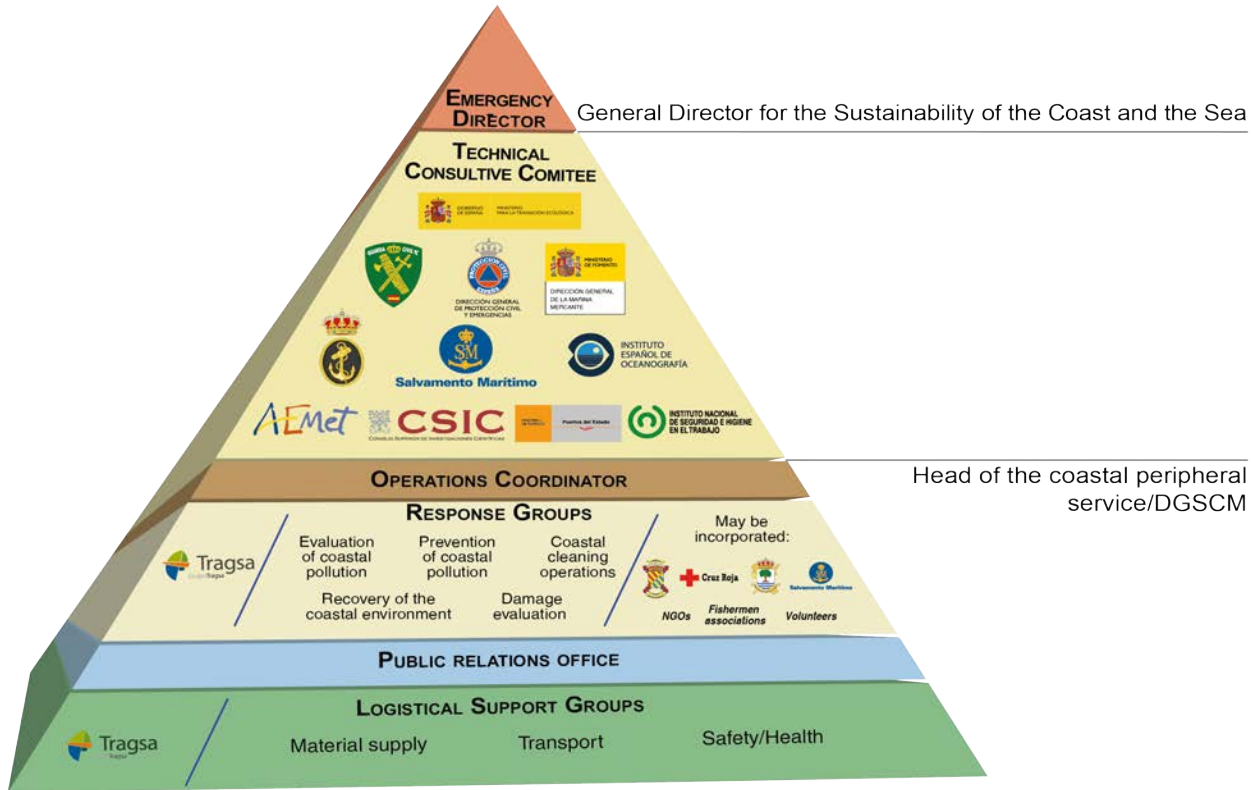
EMERGENCY DIRECTOR

General Director for the Sustainability of the Coast and the Sea

TECHNICAL CONSULTIVE COMITEE

GOBIERNO DE ESPAÑA MINISTERIO PARA LA TRANSICIÓN ECOLÓGICA

GUARDIA CIVIL

DIRECCIÓN GENERAL DE PROTECCIÓN CIVIL Y EMERGENCIAS

MINISTERIO DE FOMENTO

DIRECCIÓN GENERAL DE LA MARINA MERCANTE

SM

Salvamento Marítimo

INSTITUTO ESPAÑOL DE OCEANOGRAFÍA

AEMet

CSIC

CONSEJO SUPERIOR DE INVESTIGACIONES CIENTÍFICAS

Puertos del Estado

INSTITUTO NACIONAL DE SEGURIDAD E HIGIENE EN EL TRABAJO

OPERATIONS COORDINATOR

Head of the coastal peripheral service/DGSCM

RESPONSE GROUPS

Tragsa

Grupo Tragsa

Evaluation of coastal pollution

Prevention of coastal pollution

Coastal cleaning operations

Recovery of the coastal environment

Damage evaluation

May be incorporated:

Cruz Roja

Salvamento Marítimo

NGOs

Fishermen associations

Volunteers

PUBLIC RELATIONS OFFICE

LOGISTICAL SUPPORT GROUPS

Tragsa

Grupo Tragsa

Material supply

Transport

Safety/Health